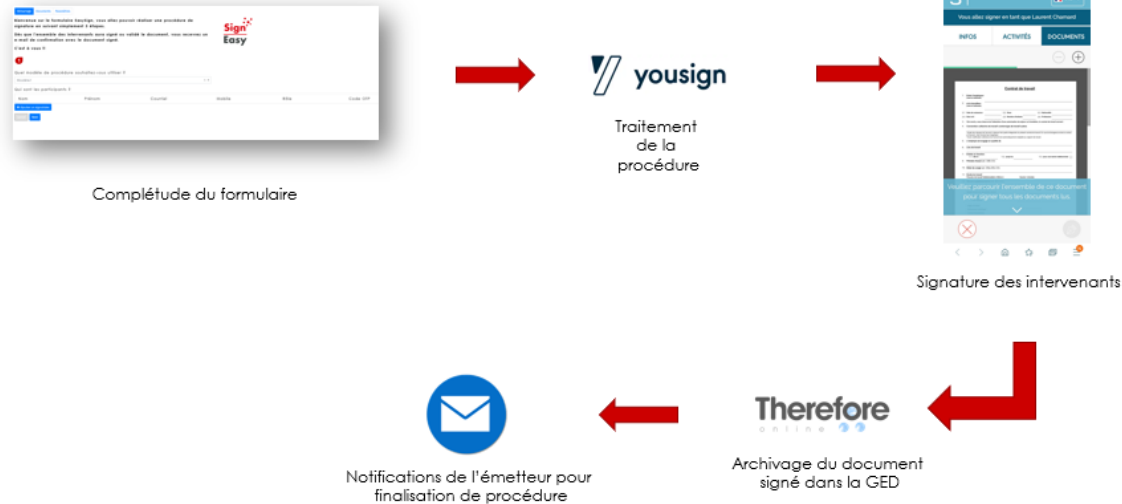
Sign Easy

Complétude du formulaire

yousign

Traitement de la procédure

Vous allez signer en tant que Laurent Chament

INFOS ACTIVITÉS DOCUMENTS

Contrat de travail

Veuillez parcourir l'ensemble de ce document pour signer tous les documents lus.

Signature des intervenants

Therefore online

Archivage du document signé dans la GED

Notifications de l'émetteur pour finalisation de procédure